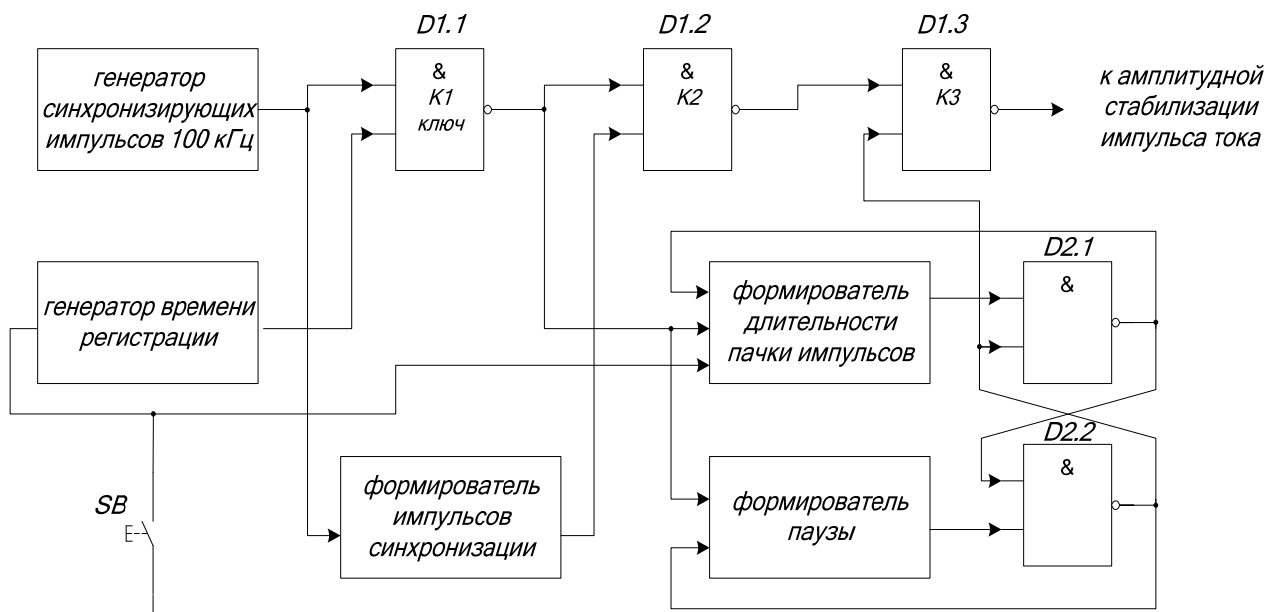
D1.1

D1.2

D1.3

генератор синхронизирующих импульсов 100 кГц

&
K1
ключ

&
K2

&
K3

к амплитудной стабилизации импульса тока

D2.1

&

генератор времени регистрации

формирователь длительности пачки импульсов

D2.2

&

SB

формирователь импульсов синхронизации

формирователь паузы